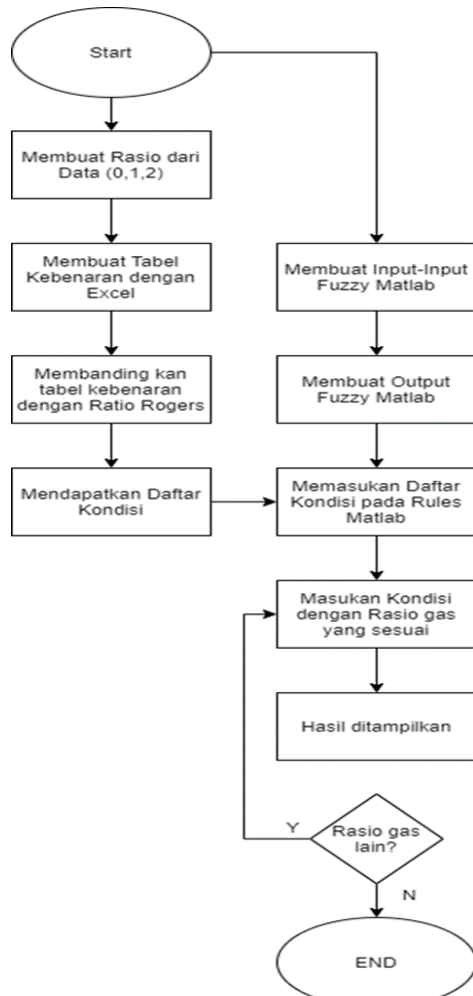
Start

Membuat Rasio dari Data (0,1,2)

Membuat Tabel Kebenaran dengan Excel

Membanding kan tabel kebenaran dengan Ratio Rogers

Mendapatkan Daftar Kondisi

Membuat Input-Input Fuzzy Matlab

Membuat Output Fuzzy Matlab

Memasukan Daftar Kondisi pada Rules Matlab

Masukan Kondisi dengan Rasio gas yang sesuai

Hasil ditampilkan

Rasio gas lain?

Y

N

END